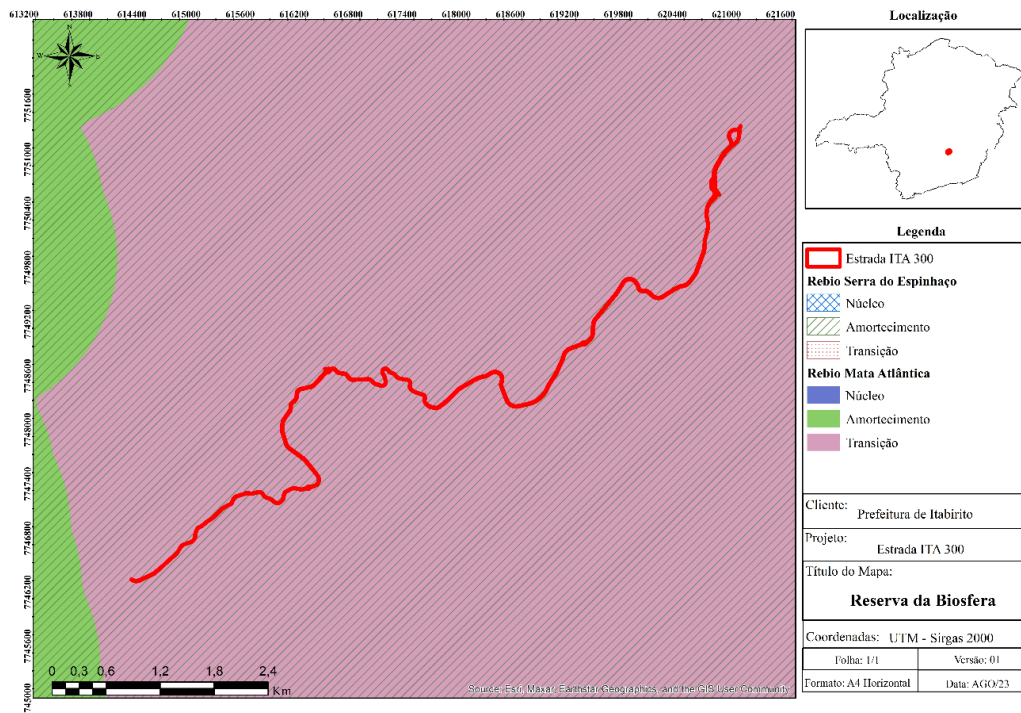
613200 613800 614400 615000 615600 616200 616800 617400 618000 618600 619200 619800 620400 621000 621600

7751600
7751000
7750400
7749800
7749200
7748600
7748000
7747400
7746800
7746200
7745600
7745000

W E

0 0,3 0,6 1,2 1,8 2,4 Km

Source: Esri, Maxar, Earthstar Geographics, and the GIS User Community

Localização

Legenda

Estrada ITA 300

Rebio Serra do Espinhaço

Núcleo

Amortecimento

Transição

Rebio Mata Atlântica

Núcleo

Amortecimento

Transição

Cliente: Prefeitura de Itabirito

Projeto: Estrada ITA 300

Título do Mapa:

Reserva da Biosfera

Coordenadas: UTM - Sirgas 2000

| Folha: 1/1 | Versão: 01 |
|---|---|
| Formato: A4 Horizontal | Data: AGO/23 |